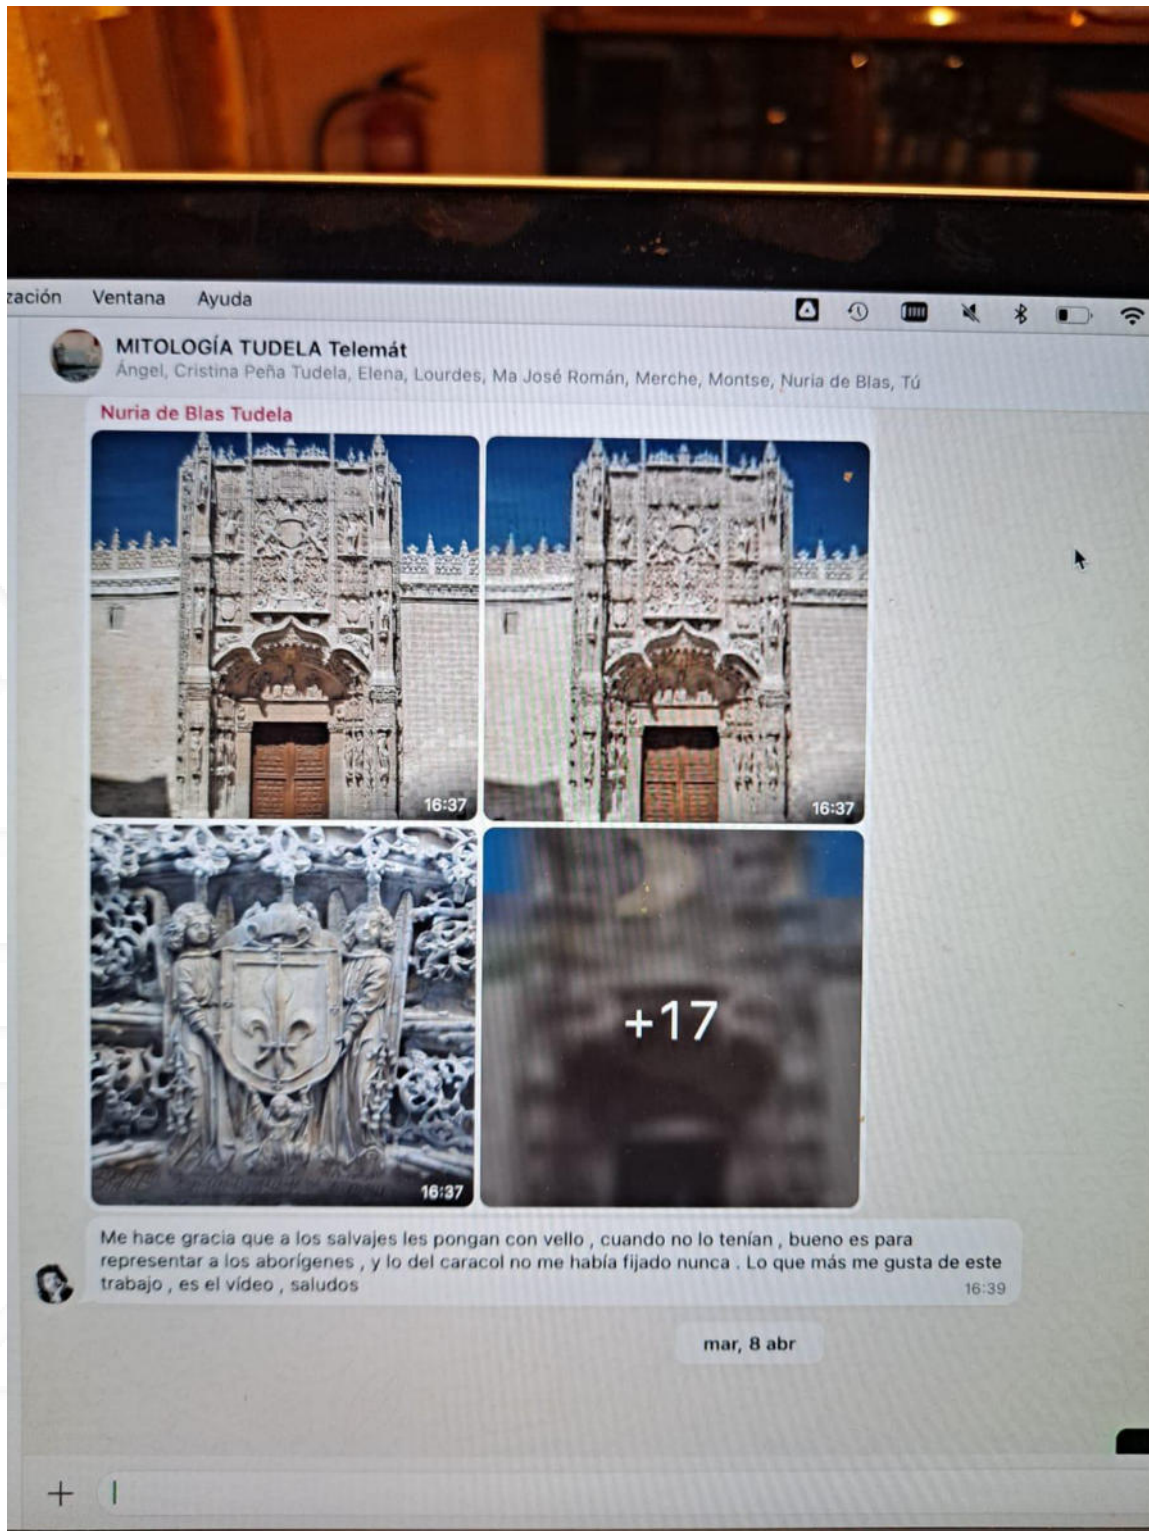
zación Ventana Ayuda

MITOLOGÍA TUDELA Telemát
Ángel, Cristina Peña Tudela, Elena, Lourdes, Ma José Román, Merche, Montse, Nuria de Blas, Tú

Nuria de Blas Tudela

16:37

16:37

16:37

+17

Me hace gracia que a los salvajes les pongan con vello , cuando no lo tenían , bueno es para representar a los aborígenes , y lo del caracol no me había fijado nunca . Lo que más me gusta de este trabajo , es el vídeo , saludos
16:39

mar, 8 abr

+